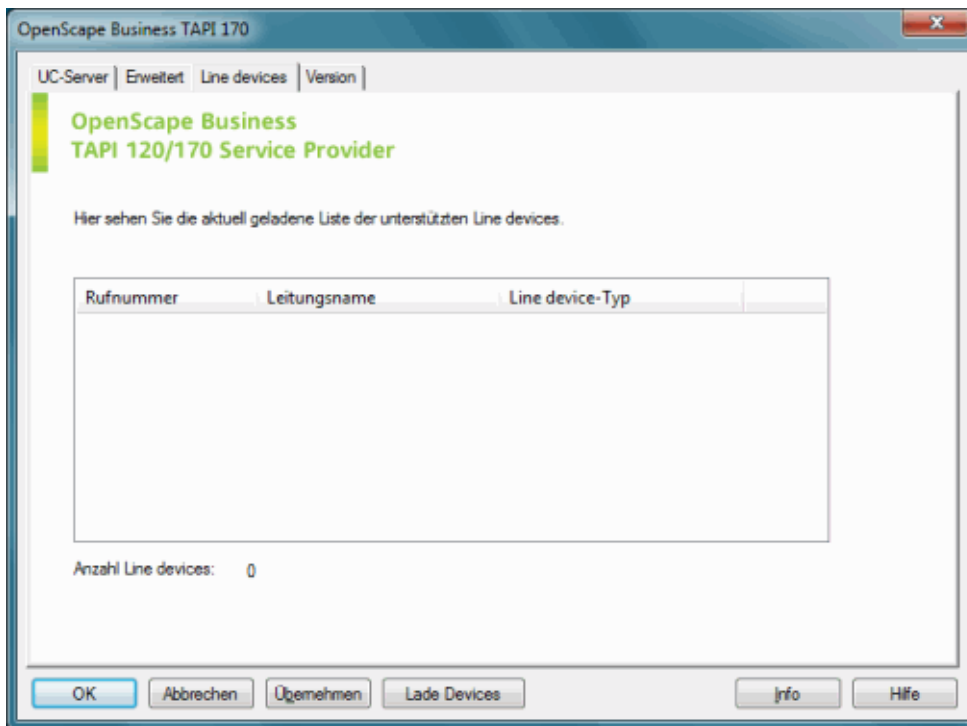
OpenScape Business TAPI 170

UC-Server | Erweitert | Line devices | Version

OpenScape Business
TAPI 120/170 Service Provider

Hier sehen Sie die aktuell geladene Liste der unterstützten Line devices.

| Rufnummer | Leitungsname | Line device-Typ |
|---|---|---|

Anzahl Line devices: 0

OK | Abbrechen | Übernehmen | Lade Devices | Info | Hilfe